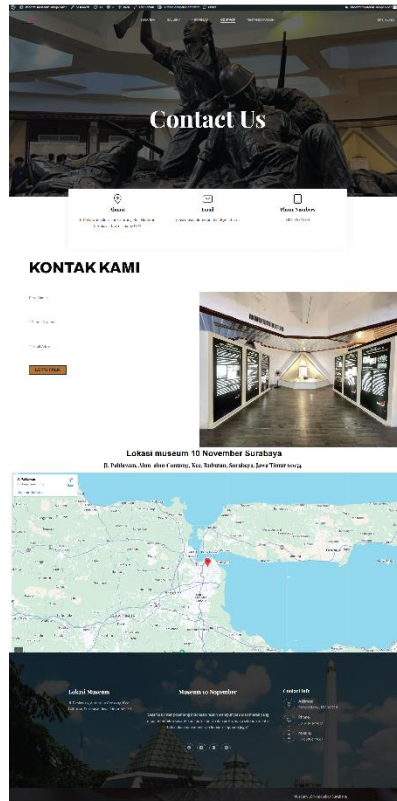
Contact Us

Alamat

Email

Phone Number

KONTAK KAMI

Lokasi museum 10 November Surabaya

Jl. Pahlawan, Alun-alun Contong, Kec. Bubutan, Surabaya, Jawa Timur 60174

Lokasi Museum

Museum 10 Nopember

Contact Info